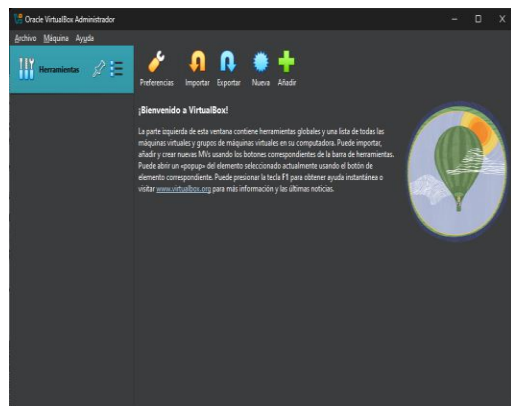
Oracle VirtualBox Administrador

Archivo Máquina Ayuda

Herramientas

Preferencias Importar Exportar Nueva Añadir

¡Bienvenido a VirtualBox!

La parte izquierda de esta ventana contiene herramientas globales y una lista de todas las máquinas virtuales y grupos de máquinas virtuales en su computadora. Puede importar, añadir y crear nuevas MVs usando los botones correspondientes de la barra de herramientas. Puede abrir un «popup» del elemento seleccionado actualmente usando el botón de elemento correspondiente. Puede presionar la tecla F1 para obtener ayuda instantánea o visitar www.virtualbox.org para más información y las últimas noticias.